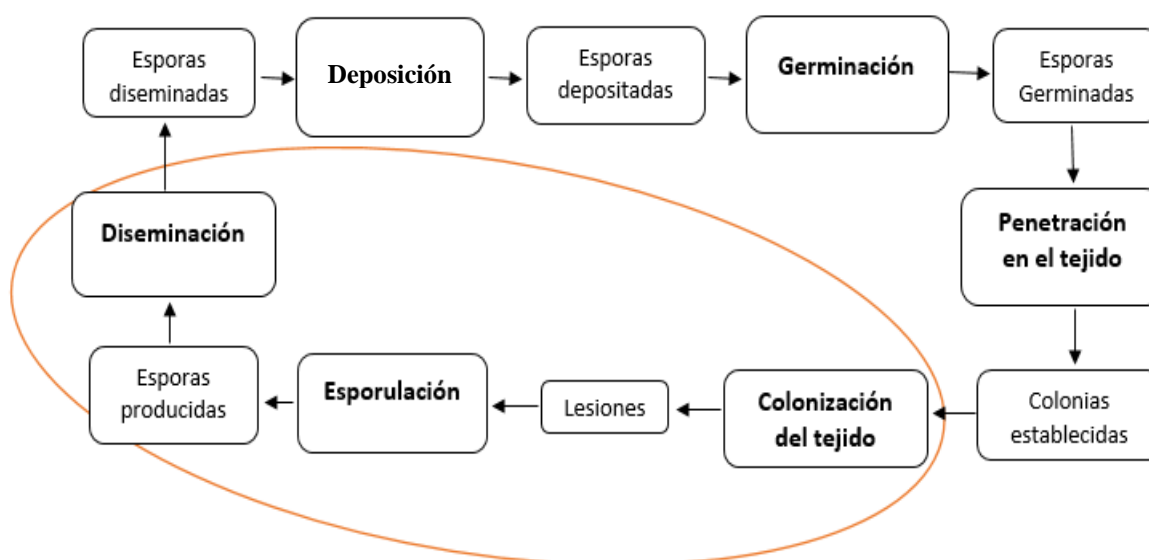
Esporas diseminadas

Deposición

Esporas depositadas

Germinación

Esporas Germinadas

Penetración en el tejido

Colonias establecidas

Colonización del tejido

Lesiones

Esporulación

Esporas producidas

Diseminación